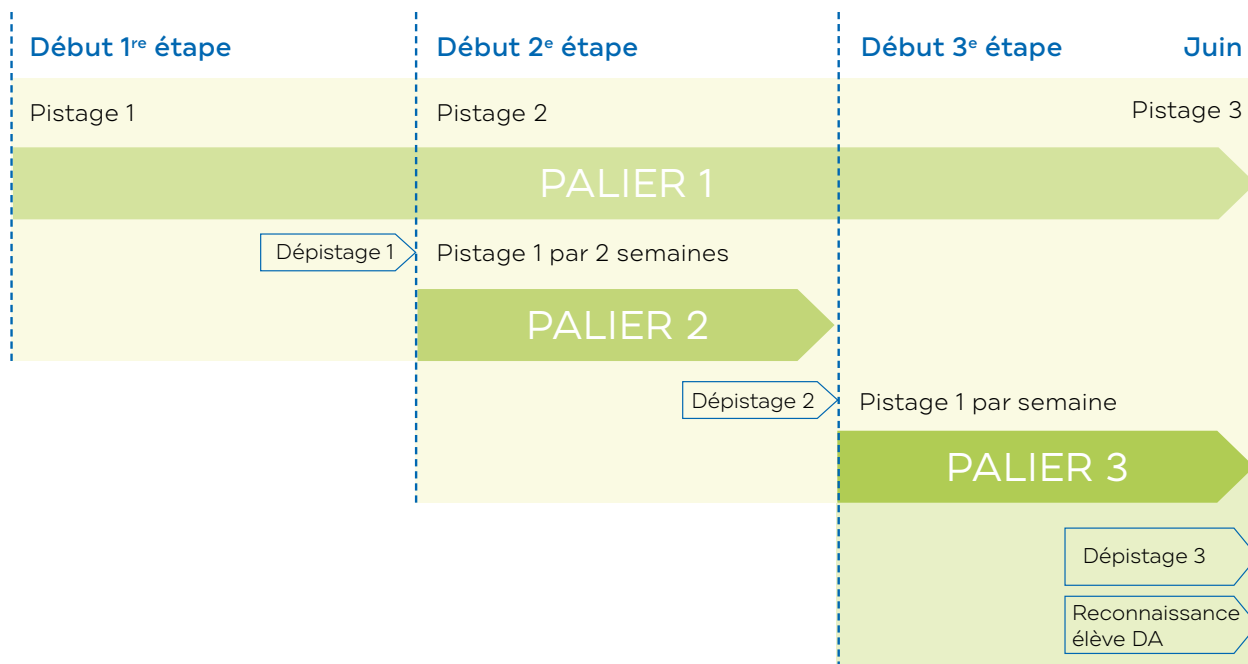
Début 1$^{re}$ étape

Début 2$^{e}$ étape

Début 3$^{e}$ étape

Juin

Pistage 1

Pistage 2

Pistage 3

PALIER 1

Dépistage 1

Pistage 1 par 2 semaines

PALIER 2

Dépistage 2

Pistage 1 par semaine

PALIER 3

Dépistage 3

Reconnaissance élève DA